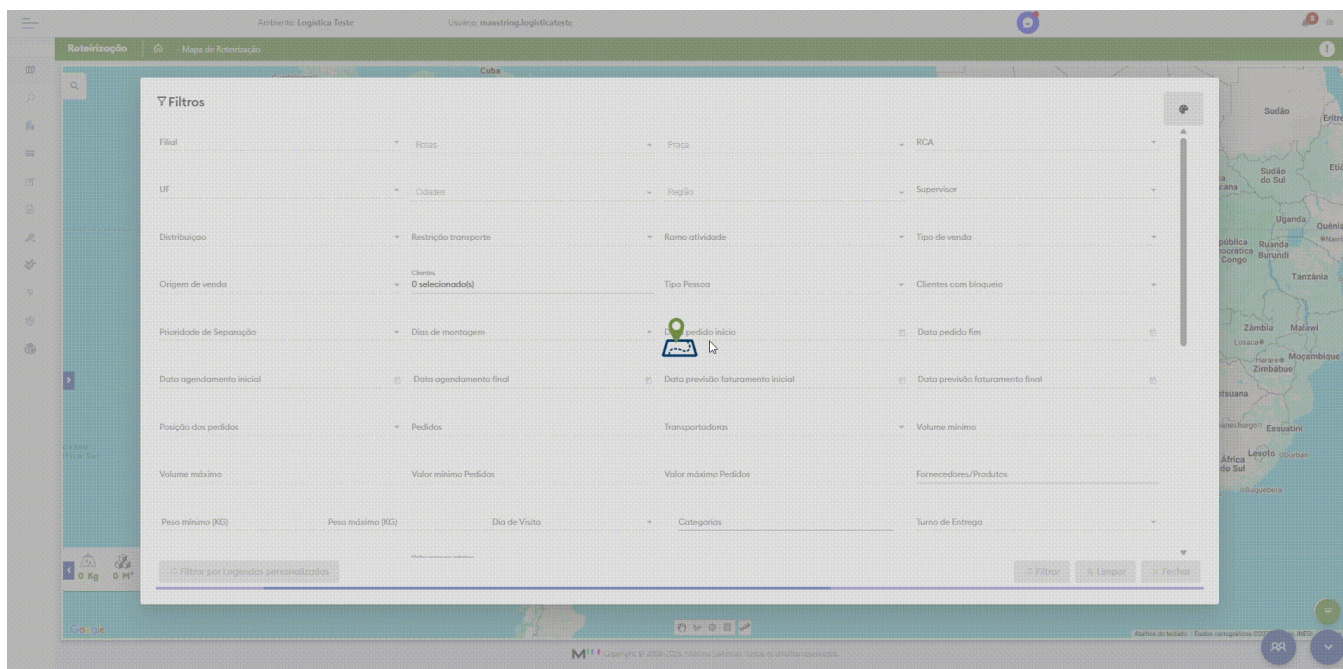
Ambiente: Logistica Teste Usuário: maxstring.logisticateste

Roteirização Mapa de Roteirização

Cuba

Filtros

Filial
Rotas
Praça
RCA
UF
Cidades
Região
Supervisor
Distribuiçao
Restrição transporte
Ramo atividade
Tipo de venda
Origem de venda
Clientes
0 selecionado(s)
Tipo Pessoa
Clientes com bloqueio
Prioridade de Separação
Dias de montagem
Data pedido início
Data pedido fim
Data agendamento inicial
Data agendamento final
Data previsão faturamento inicial
Data previsão faturamento final
Posição dos pedidos
Pedidos
Transportadoras
Volume mínimo
Volume máximo
Valor mínimo Pedidos
Valor máximo Pedidos
Fornecedores/Produtos
Peso mínimo (KG)
Peso máximo (KG)
Dia de Visita
Categorias
Turno de Entrega

Filtrar por Legendas personalizadas
Filtrar
Limpar
Fechar

0 Kg 0 M³

Sudão
Sudão do Sul
Uganda
Quênia
Ruanda
Burundi
Congo
Tanzânia
Zâmbia
Malawi
Lusaka
Harare
Moçambique
Zimbabue
Botsuana
Eswatini
África do Sul
Lesoto
Durban

Google

Atalhos do teclado Dados cartográficos

Copyright © 2008-2025 Máxima Sistemas. Todos os direitos reservados.